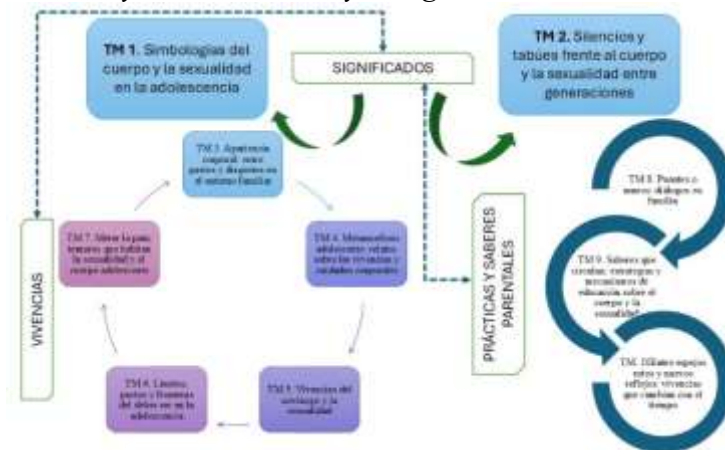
TM 1. Simbologías del cuerpo y la sexualidad en la adolescencia

SIGNIFICADOS

TM 2. Silencios y tabúes frente al cuerpo y la sexualidad entre generaciones

TM 3. Apariencia corporal: entre gustos y disgustos en el entorno familiar

TM 4. Metamorfosis adolescente: relatos sobre las vivencias y cuidados corporales

TM 5. Vivencias del noviazgo y la sexualidad

TM 6. Límites, gustos y fronteras del deseo sexual en la adolescencia

TM 7. Sentir la piel: temores que habitan la sexualidad y el cuerpo adolescente

VIVENCIAS

PRÁCTICAS Y SABERES PARENTALES

TM 8. Puentes o nuevos diálogos en familia

TM 9. Saberes que circulan: estrategias y mecanismos de educación sobre el cuerpo y la sexualidad

TM 10. Hilando espejos entre y nuevos reflejos: vivencias que cambian con el tiempo